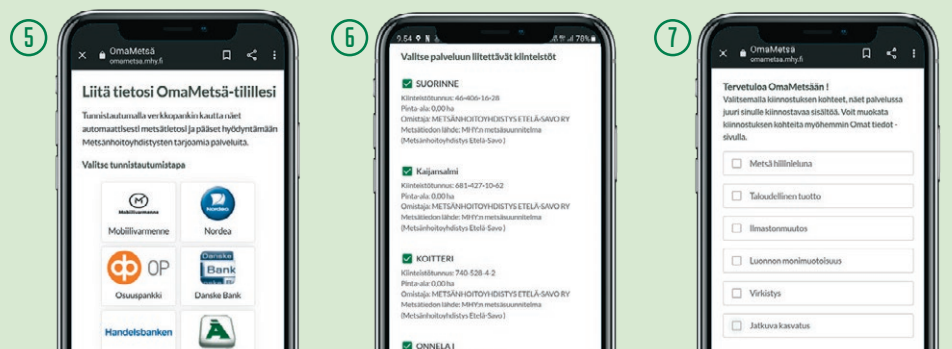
5

× OmaMetsä
omametsa.mhy.fi

Liitä tietosi OmaMetsä-tilillesi

Tunnistautumalla verkkopankin kautta näet automaattisesti metsätietosi ja pääset hyödyntämään Metsänhoitoyhdistysten tarjoamia palveluita.

Valitse tunnistautumistapa

Mobiilivarmenne

Mobiilivarmenne

Nordea

OP

Osuuspankki

Danske Bank

Danske Bank

Handelsbanken

6

9.54 78%

Valitse palveluun liitettävät kiinteistöt

SUORINNE
Kiinteistötunnus: 46-406-16-28
Pinta-ala: 0,00 ha
Omistaja: METSÄNHOITOYHDISTYS ETELÄ-SAVO RY
Metsätiedon lähde: MHY:n metsäsuunnitelma (Metsänhoitoyhdistys Etelä-Savo)

Kaijansalmi
Kiinteistötunnus: 681-427-10-62
Pinta-ala: 0,00 ha
Omistaja: METSÄNHOITOYHDISTYS ETELÄ-SAVO RY
Metsätiedon lähde: MHY:n metsäsuunnitelma (Metsänhoitoyhdistys Etelä-Savo)

KOITTERI
Kiinteistötunnus: 740-528-4-2
Pinta-ala: 0,00 ha
Omistaja: METSÄNHOITOYHDISTYS ETELÄ-SAVO RY
Metsätiedon lähde: MHY:n metsäsuunnitelma (Metsänhoitoyhdistys Etelä-Savo)

ONNELA I

7

× OmaMetsä
omametsa.mhy.fi

Tervetuloa OmaMetsään !
Valitsemalla kiinnostuksen kohteet, näet palvelussa juuri sinulle kiinnostavaa sisältöä. Voit muokata kiinnostuksen kohteita myöhemmin Omat tiedot -sivulla.

Metsä hiilinieluna

Taloudellinen tuotto

Ilmastonmuutos

Luonnon monimuotoisuus

Virkistys

Jatkuva kasvatus